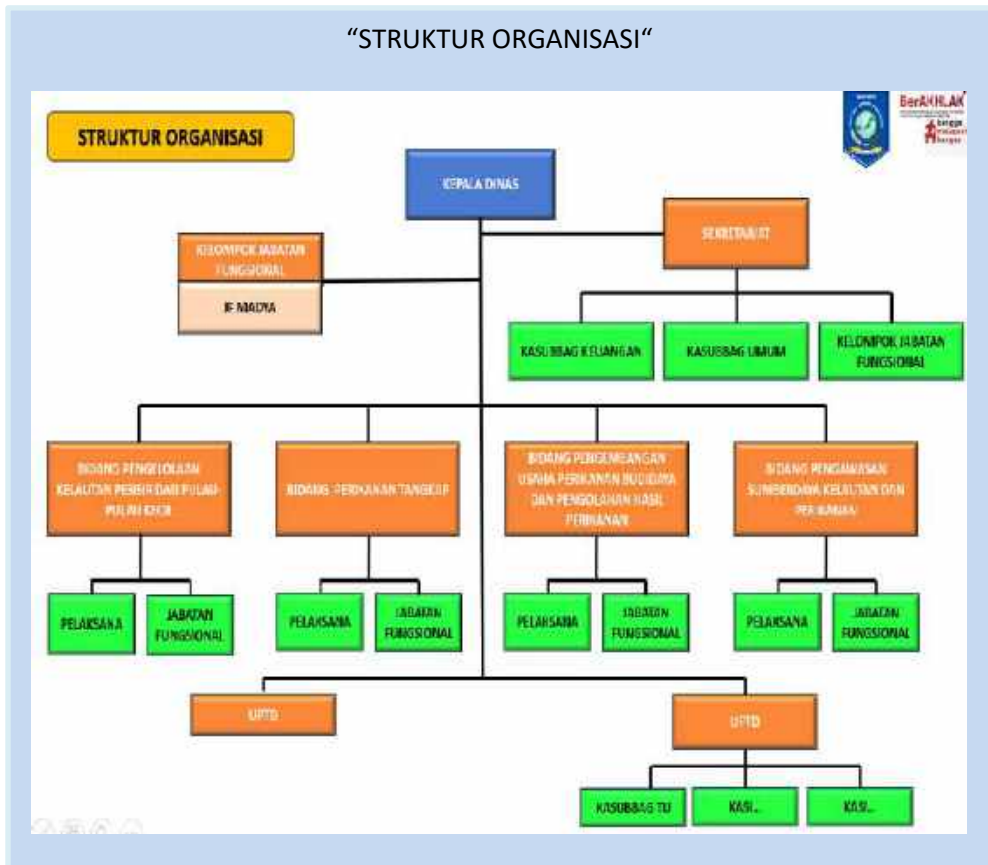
"STRUKTUR ORGANISASI"

STRUKTUR ORGANISASI

BerAKHLAK

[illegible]

KEPALA DINAS

SEKRETARIAT

KELOMPOK JABATAN FUNGSIONAL

JF MADYA

KASUBBAG KEUANGAN

KASUBBAG UMUM

KELOMPOK JABATAN FUNGSIONAL

BIDANG PENGELOLAAN KELAUTAN PESISIR DAN PULAU-PULAU KECIL

BIDANG PERIKANAN TANGKAP

BIDANG PENGEMBANGAN USAHA PERIKANAN BUDIDAYA DAN PENGOLAHAN HASIL PERIKANAN

BIDANG PENGAWASAN SUMBERDAYA KELAUTAN DAN PERIKANAN

PELAKSANA

JABATAN FUNGSIONAL

PELAKSANA

JABATAN FUNGSIONAL

PELAKSANA

JABATAN FUNGSIONAL

PELAKSANA

JABATAN FUNGSIONAL

UPTD

UPTD

KASUBBAG TU

KASI..

KASI..